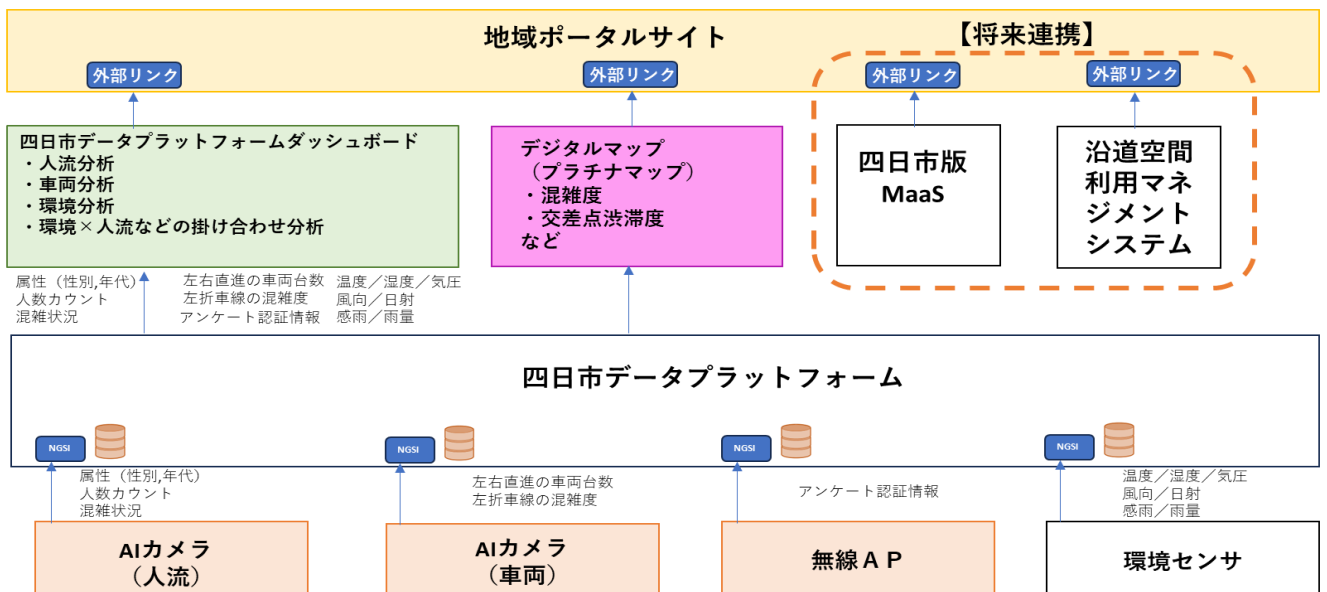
地域ポータルサイト

【将来連携】

外部リンク

外部リンク

外部リンク

外部リンク

四日市データプラットフォームダッシュボード
・人流分析
・車両分析
・環境分析
・環境×人流などの掛け合わせ分析

デジタルマップ
（プラチナマップ）
・混雑度
・交差点渋滞度
など

四日市版
MaaS

沿道空間
利用マネ
ジメント
システム

属性（性別,年代）
人数カウント
混雑状況

左右直進の車両台数
左折車線の混雑度
アンケート認証情報

温度／湿度／気圧
風向／日射
感雨／雨量

四日市データプラットフォーム

NGSI

NGSI

NGSI

NGSI

属性（性別,年代）
人数カウント
混雑状況

左右直進の車両台数
左折車線の混雑度

アンケート認証情報

温度／湿度／気圧
風向／日射
感雨／雨量

AIカメラ
（人流）

AIカメラ
（車両）

無線ＡＰ

環境センサ